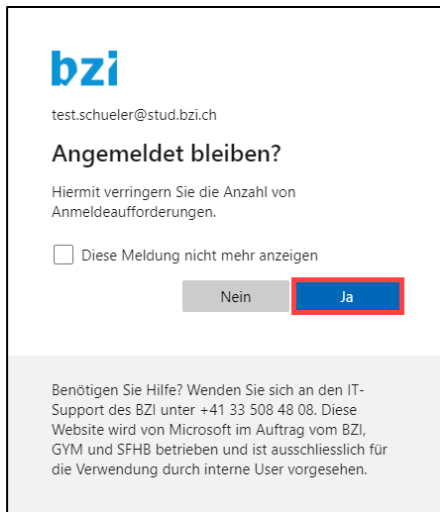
bzi

test.schueler@stud.bzi.ch

Angemeldet bleiben?

Hiermit verringern Sie die Anzahl von Anmeldeaufforderungen.

Diese Meldung nicht mehr anzeigen

Nein

Ja

Benötigen Sie Hilfe? Wenden Sie sich an den IT-Support des BZI unter +41 33 508 48 08. Diese Website wird von Microsoft im Auftrag vom BZI, GYM und SFHB betrieben und ist ausschliesslich für die Verwendung durch interne User vorgesehen.